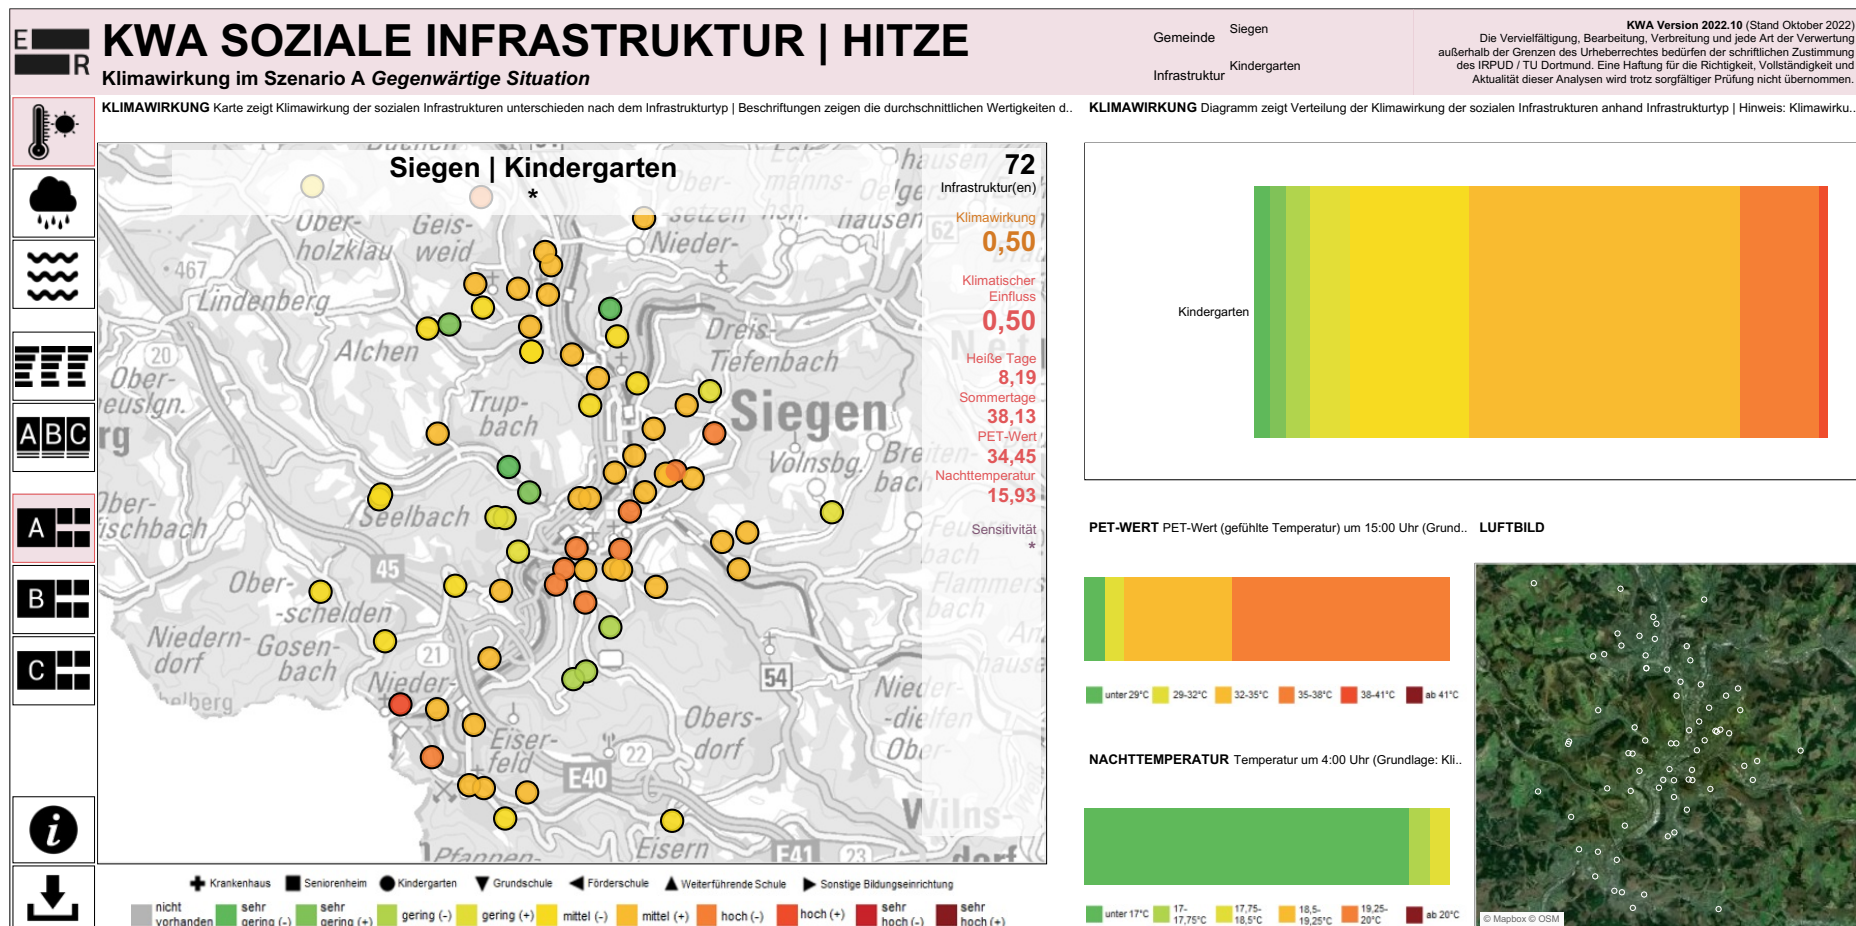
E R

KWA SOZIALE INFRASTRUKTUR | HITZE

Klimawirkung im Szenario A Gegenwärtige Situation

Gemeinde Siegen
Infrastruktur Kindergarten

KWA Version 2022.10 (Stand Oktober 2022)
Die Vervielfältigung, Bearbeitung, Verbreitung und jede Art der Verwertung außerhalb der Grenzen des Urheberrechtes bedürfen der schriftlichen Zustimmung des IRPUD / TU Dortmund. Eine Haftung für die Richtigkeit, Vollständigkeit und Aktualität dieser Analysen wird trotz sorgfältiger Prüfung nicht übernommen.

KLIMAWIRKUNG Karte zeigt Klimawirkung der sozialen Infrastrukturen unterschieden nach dem Infrastrukturtyp | Beschriftungen zeigen die durchschnittlichen Wertigkeiten d..

KLIMAWIRKUNG Diagramm zeigt Verteilung der Klimawirkung der sozialen Infrastrukturen anhand Infrastrukturtyp | Hinweis: Klimawirku..

Siegen | Kindergarten
*

72
Infrastruktur(en)
Klimawirkung
0,50
Klimatischer Einfluss
0,50
Heiße Tage
8,19
Sommertage
38,13
PET-Wert
34,45
Nachttemperatur
15,93
Sensitivität
*

Über-holzklau Geis-weid Nieder- Lindenberg Alchen Dreis-Tiefenbach Ober-heuslgn. Trup-bach Siegen Volnsbg. Ober-fischbach Seelbach Ober--schelden Niedern- dorf Gosen-bach Nieder- Eiser-feld Obers-dorf Eisern Wilns-dorf 467 20 45 21 54 22 E40 E41 23

Kindergarten

ABC
A
B
C

Krankenhaus Seniorenheim Kindergarten Grundschule Förderschule Weiterführende Schule Sonstige Bildungseinrichtung

nicht vorhanden | sehr gering (-) | sehr gering (+) | gering (-) | gering (+) | mittel (-) | mittel (+) | hoch (-) | hoch (+) | sehr hoch (-) | sehr hoch (+)

PET-WERT PET-Wert (gefühlte Temperatur) um 15:00 Uhr (Grund..

unter 29°C | 29-32°C | 32-35°C | 35-38°C | 38-41°C | ab 41°C

LUFTBILD

NACHTTEMPERATUR Temperatur um 4:00 Uhr (Grundlage: Kli..

unter 17°C | 17-17,75°C | 17,75-18,5°C | 18,5-19,25°C | 19,25-20°C | ab 20°C

© Mapbox © OSM